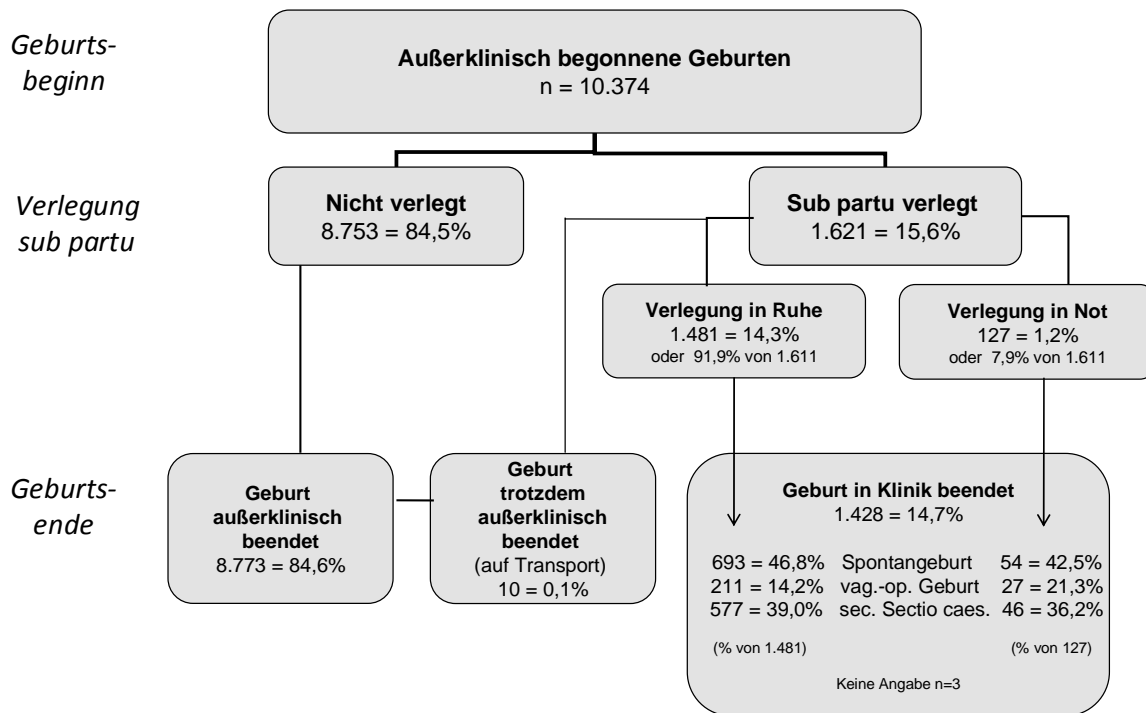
Geburtsbeginn

Außerklinisch begonnene Geburten
n = 10.374

Verlegung sub partu

Nicht verlegt
8.753 = 84,5%

Sub partu verlegt
1.621 = 15,6%

Verlegung in Ruhe
1.481 = 14,3%
oder 91,9% von 1.611

Verlegung in Not
127 = 1,2%
oder 7,9% von 1.611

Geburtsende

Geburt außerklinisch beendet
8.773 = 84,6%

Geburt trotzdem außerklinisch beendet
(auf Transport)
10 = 0,1%

Geburt in Klinik beendet
1.428 = 14,7%

| | | |
|---|---|---|
| 693 = 46,8% | Spontangeburt | 54 = 42,5% |
| 211 = 14,2% | vag.-op. Geburt | 27 = 21,3% |
| 577 = 39,0% | sec. Sectio caes. | 46 = 36,2% |

(% von 1.481)
(% von 127)

Keine Angabe n=3